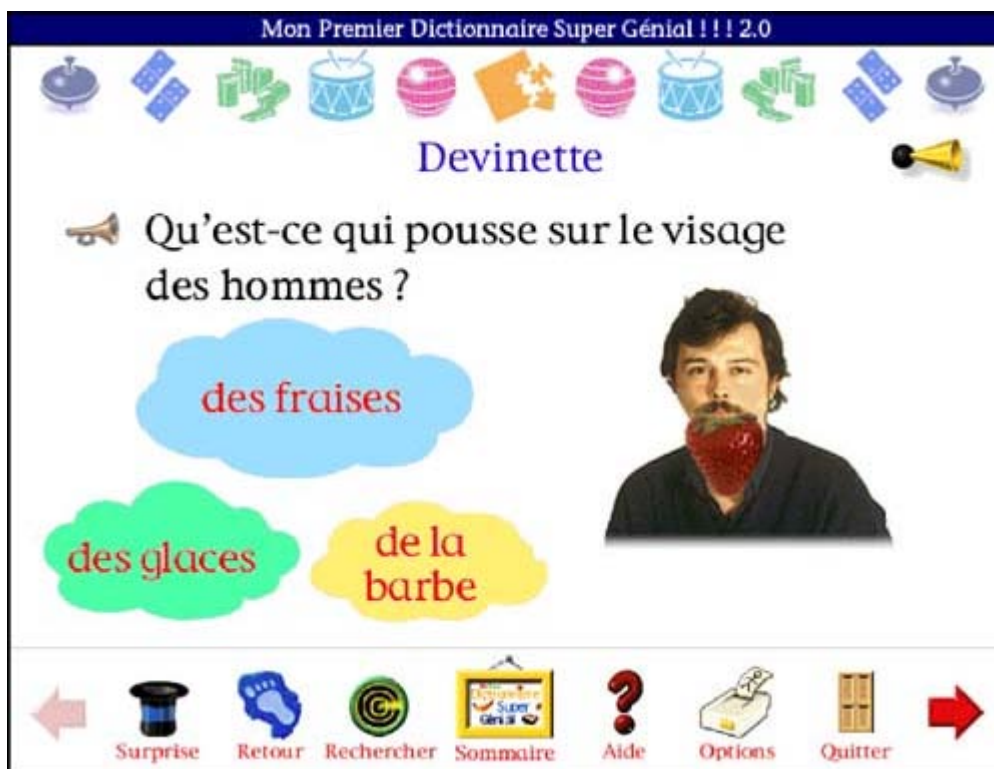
Mon Premier Dictionnaire Super Génial ! ! ! 2.0

Devinette

Qu'est-ce qui pousse sur le visage des hommes ?

des fraises

des glaces

de la barbe

Dictionnaire Super Génial

Surprise Retour Rechercher Sommaire Aide Options Quitter